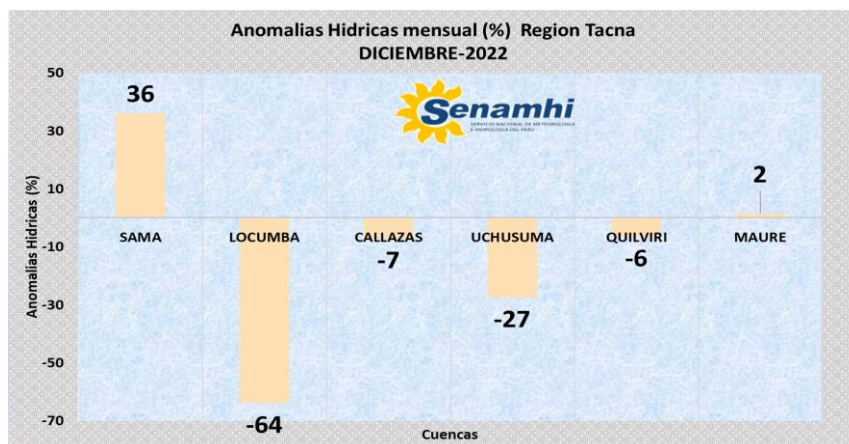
Anomalias Hidricas mensual (%) Region Tacna
DICIEMBRE-2022

Senamhi
SERVICIO NACIONAL DE METEOROLOGÍA E HIDROLOGÍA DEL PERÚ

Anomalias Hidricas (%)

50
30
10
-10
-30
-50
-70

36
2
-7
-6
-27
-64

SAMA
LOCUMBA
CALLAZAS
UCHUSUMA
QUILVIRI
MAURE

Cuencas